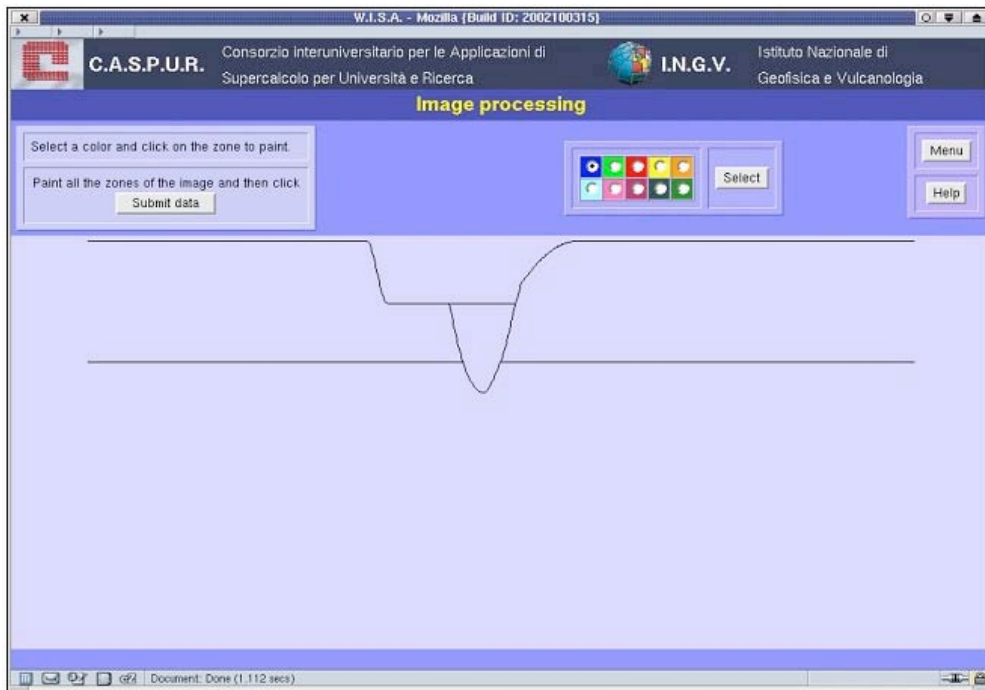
W.I.S.A. - Mozilla (Build ID: 2002100315)

C.A.S.P.U.R. Consorzio Interuniversitario per le Applicazioni di Supercalcolo per Università e Ricerca

I.N.G.V. Istituto Nazionale di Geofisica e Vulcanologia

Image processing

Select a color and click on the zone to paint.

Paint all the zones of the image and then click
Submit data

Select

Menu

Help

Document: Done (1.112 secs)